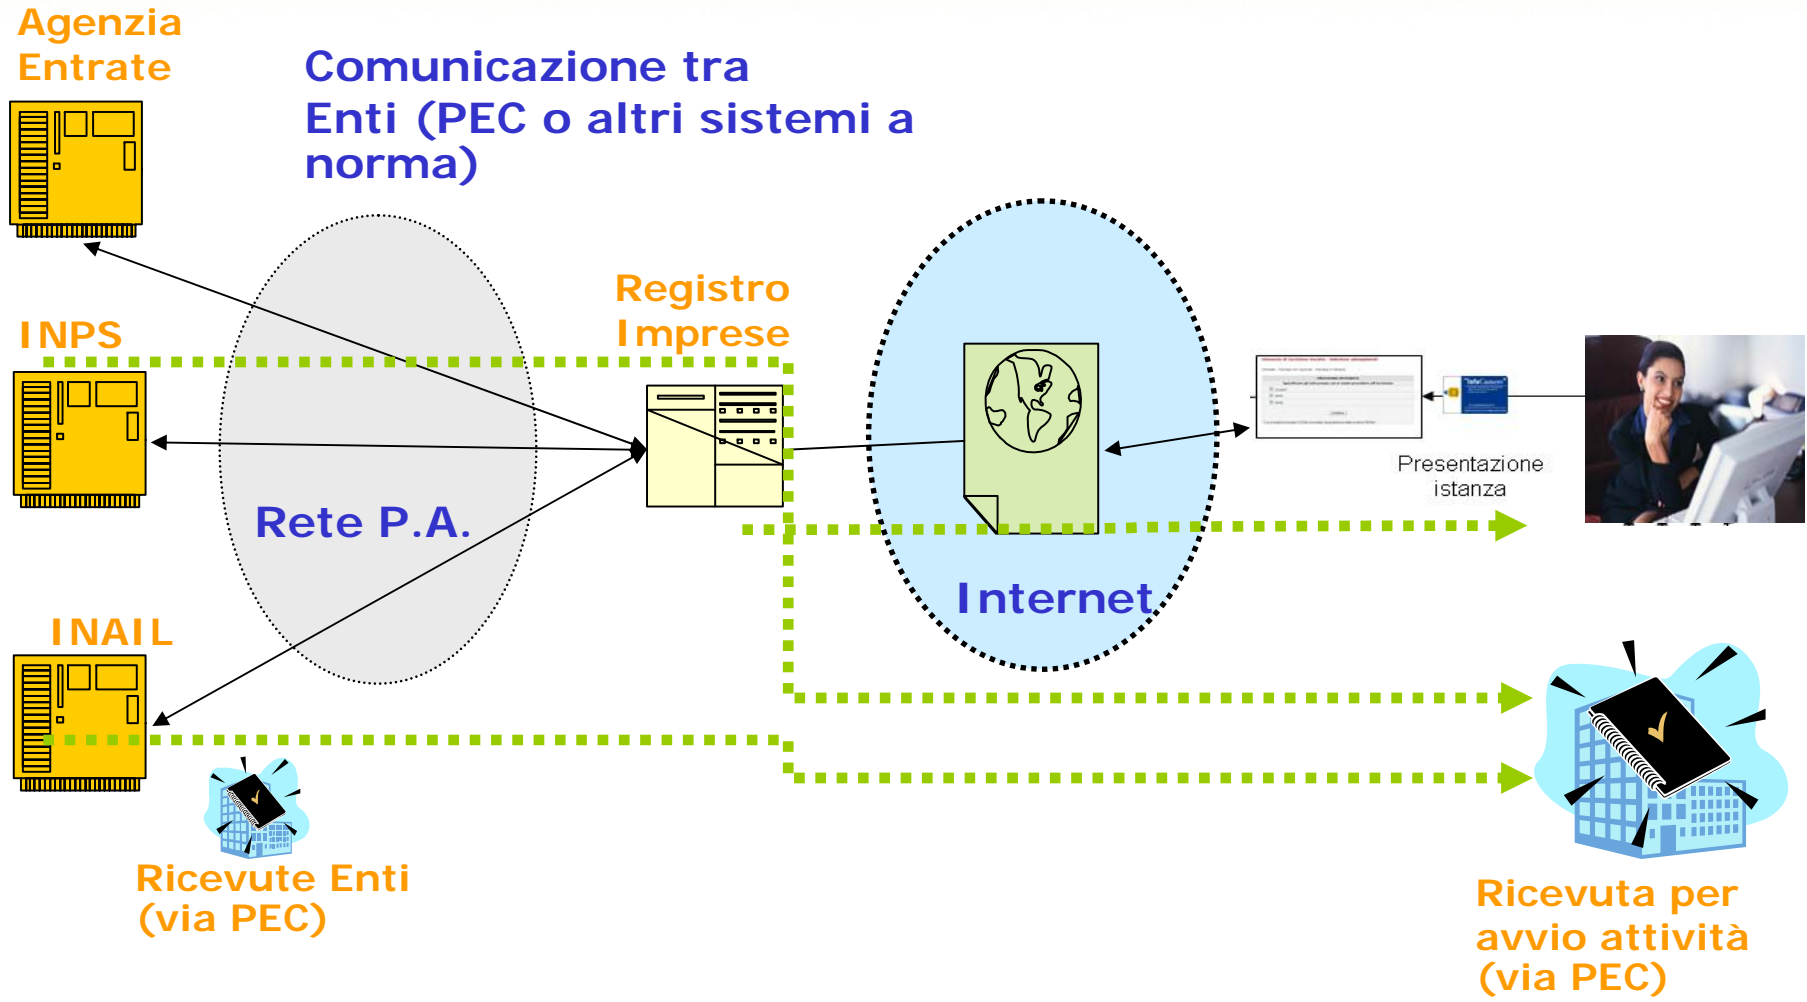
Agenzia Entrate

Comunicazione tra Enti (PEC o altri sistemi a norma)

INPS

Registro Imprese

Rete P.A.

Internet

Presentazione istanza

INAIL

Ricevute Enti (via PEC)

Ricevuta per avvio attività (via PEC)